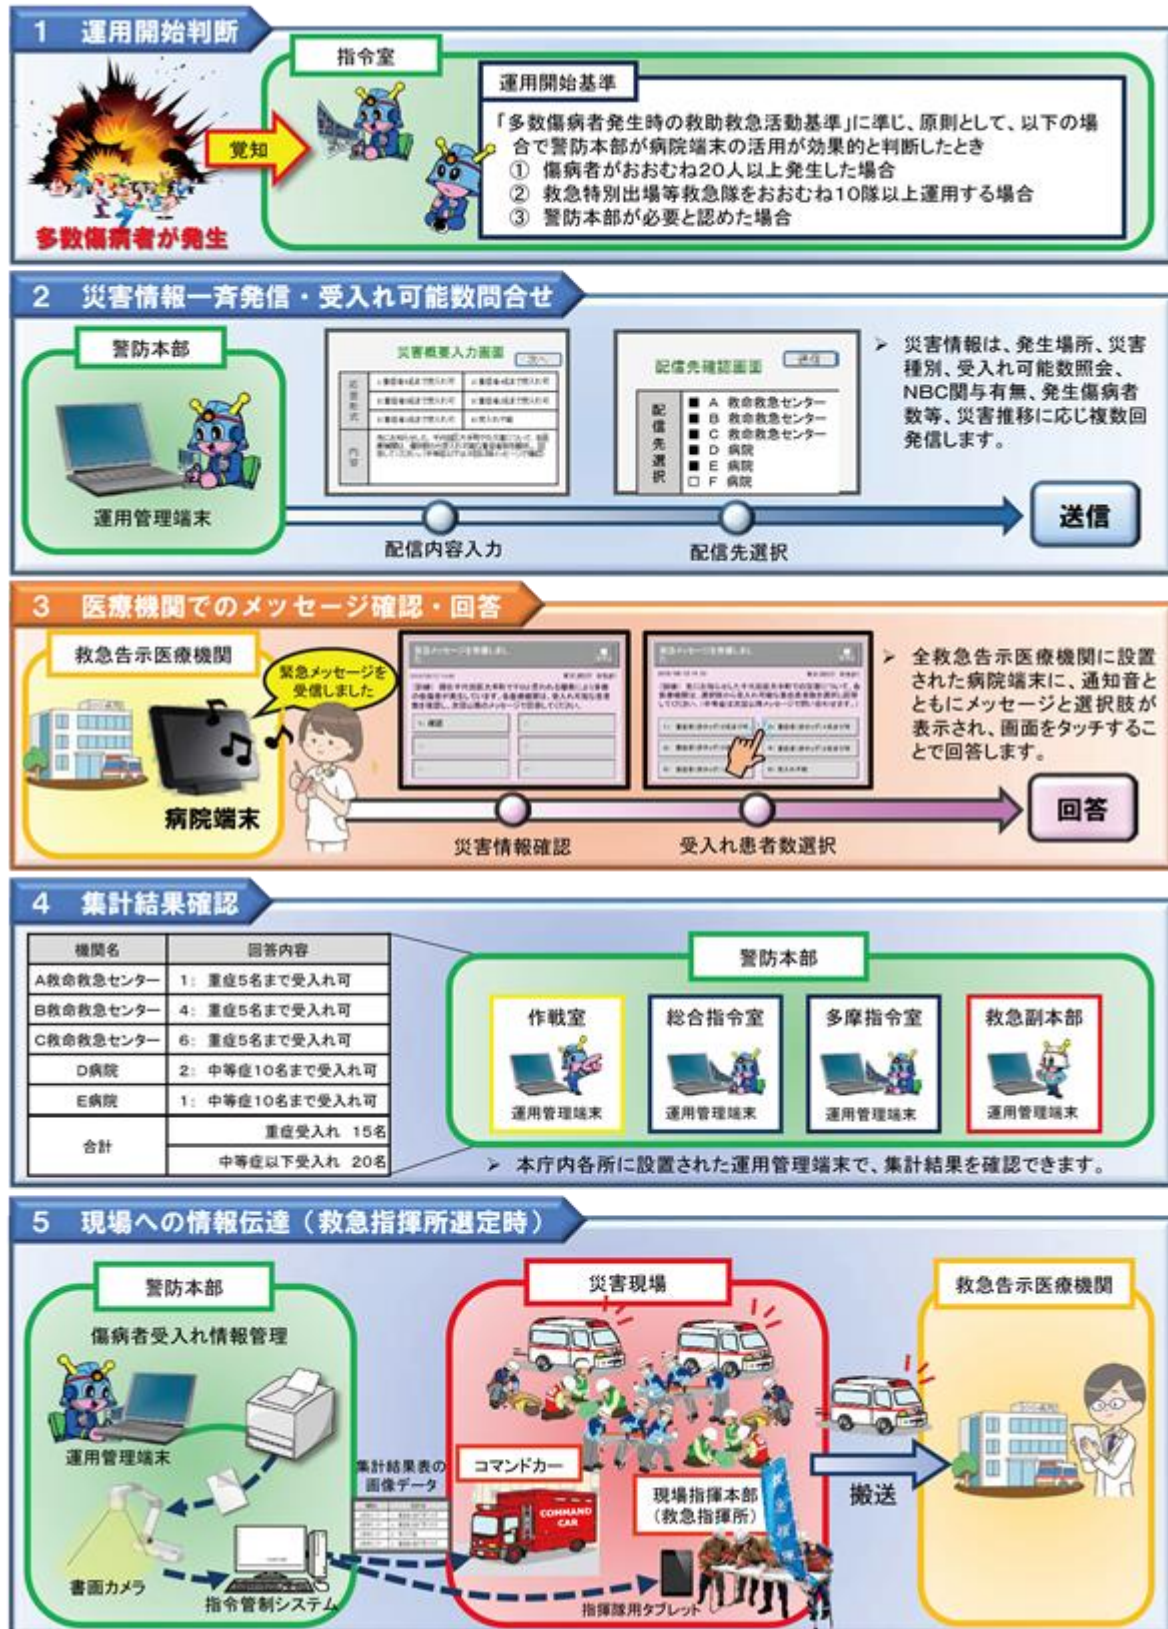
1 運用開始判断

指令室

運用開始基準

「多数傷病者発生時の救助救急活動基準」に準じ、原則として、以下の場合で警防本部が病院端末の活用が効果的と判断したとき
① 傷病者がおおむね20人以上発生した場合
② 救急特別出場等救急隊をおおむね10隊以上運用する場合
③ 警防本部が必要と認めた場合

覚知

多数傷病者が発生

2 災害情報一斉発信・受入れ可能数問合せ

警防本部

運用管理端末

災害概要入力画面

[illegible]

配信先確認画面

配信先選択

■ A 救命救急センター
■ B 救命救急センター
■ C 救命救急センター
■ D 病院
■ E 病院
□ F 病院

配信内容入力

配信先選択

送信

➢ 災害情報は、発生場所、災害種別、受入れ可能数照会、NBC関与有無、発生傷病者数等、災害推移に応じ複数回発信します。

3 医療機関でのメッセージ確認・回答

救急告示医療機関

緊急メッセージを受信しました

病院端末

災害情報確認

受入れ患者数選択

回答

➢ 全救急告示医療機関に設置された病院端末に、通知音とともにメッセージと選択肢が表示され、画面をタッチすることで回答します。

4 集計結果確認

| 機関名 | 回答内容 |
|---|---|
| A救命救急センター | 1: 重症5名まで受入れ可 |
| B救命救急センター | 4: 重症5名まで受入れ可 |
| C救命救急センター | 6: 重症5名まで受入れ可 |
| D病院 | 2: 中等症10名まで受入れ可 |
| E病院 | 1: 中等症10名まで受入れ可 |
| 合計 | 重症受入れ 15名 |
| | 中等症以下受入れ 20名 |

警防本部

作戦室
運用管理端末

総合指令室
運用管理端末

多摩指令室
運用管理端末

救急副本部
運用管理端末

➢ 本庁内各所に設置された運用管理端末で、集計結果を確認できます。

5 現場への情報伝達（救急指揮所選定時）

警防本部

傷病者受入れ情報管理

運用管理端末

書画カメラ

指令管制システム

集計結果表の画像データ

災害現場

コマンドカー

COMMAND CAR

現場指揮本部（救急指揮所）

指揮隊用タブレット

搬送

救急告示医療機関